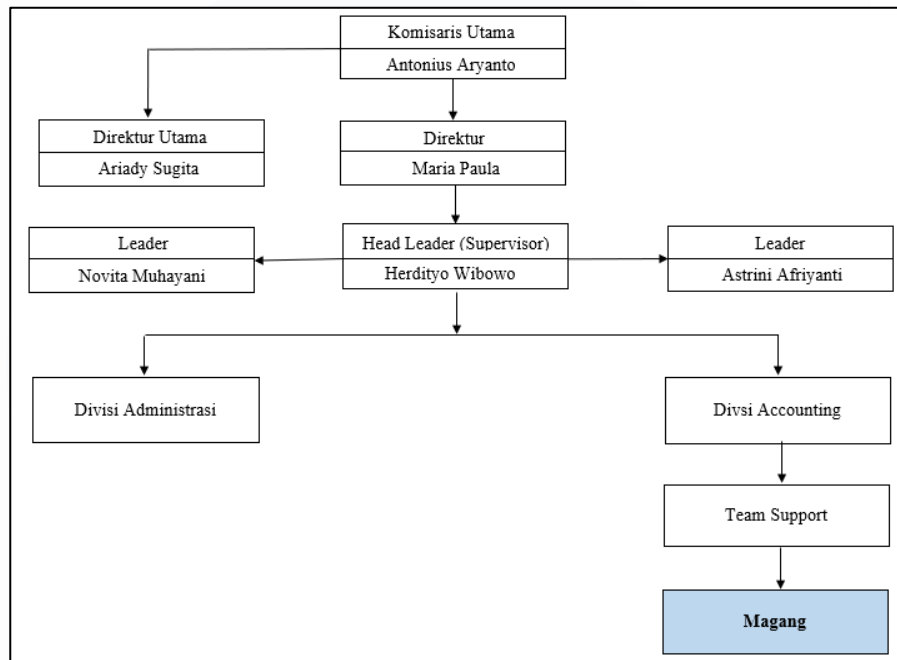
Komisaris Utama
Antonius Aryanto

Direktur Utama
Ariady Sugita

Direktur
Maria Paula

Leader
Novita Muhayani

Head Leader (Supervisor)
Herdityo Wibowo

Leader
Astrini Afriyanti

Divisi Administrasi

Divsi Accounting

Team Support

Magang